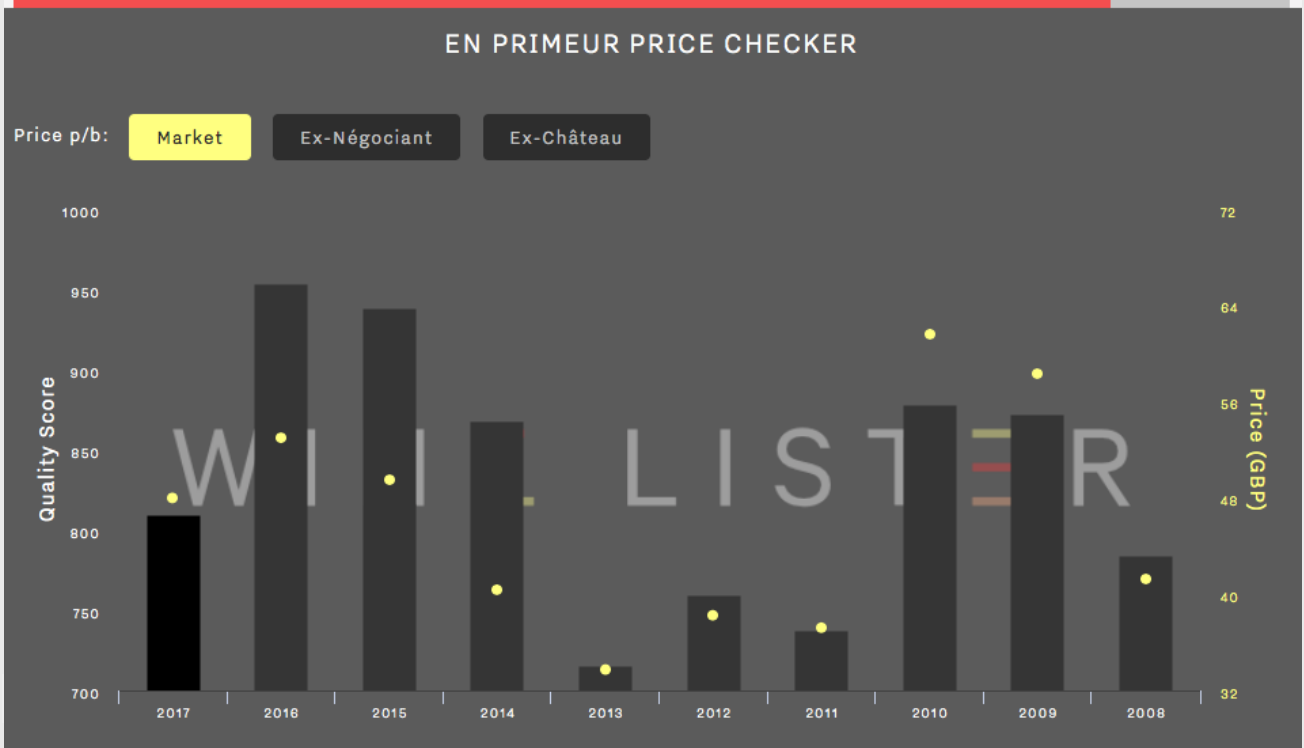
EN PRIMEUR PRICE CHECKER

Price p/b: Market Ex-Négociant Ex-Château

Quality Score

1000
950
900
850
800
750
700

Price (GBP)

72
64
56
48
40
32

WINE LISTER

2017 2016 2015 2014 2013 2012 2011 2010 2009 2008